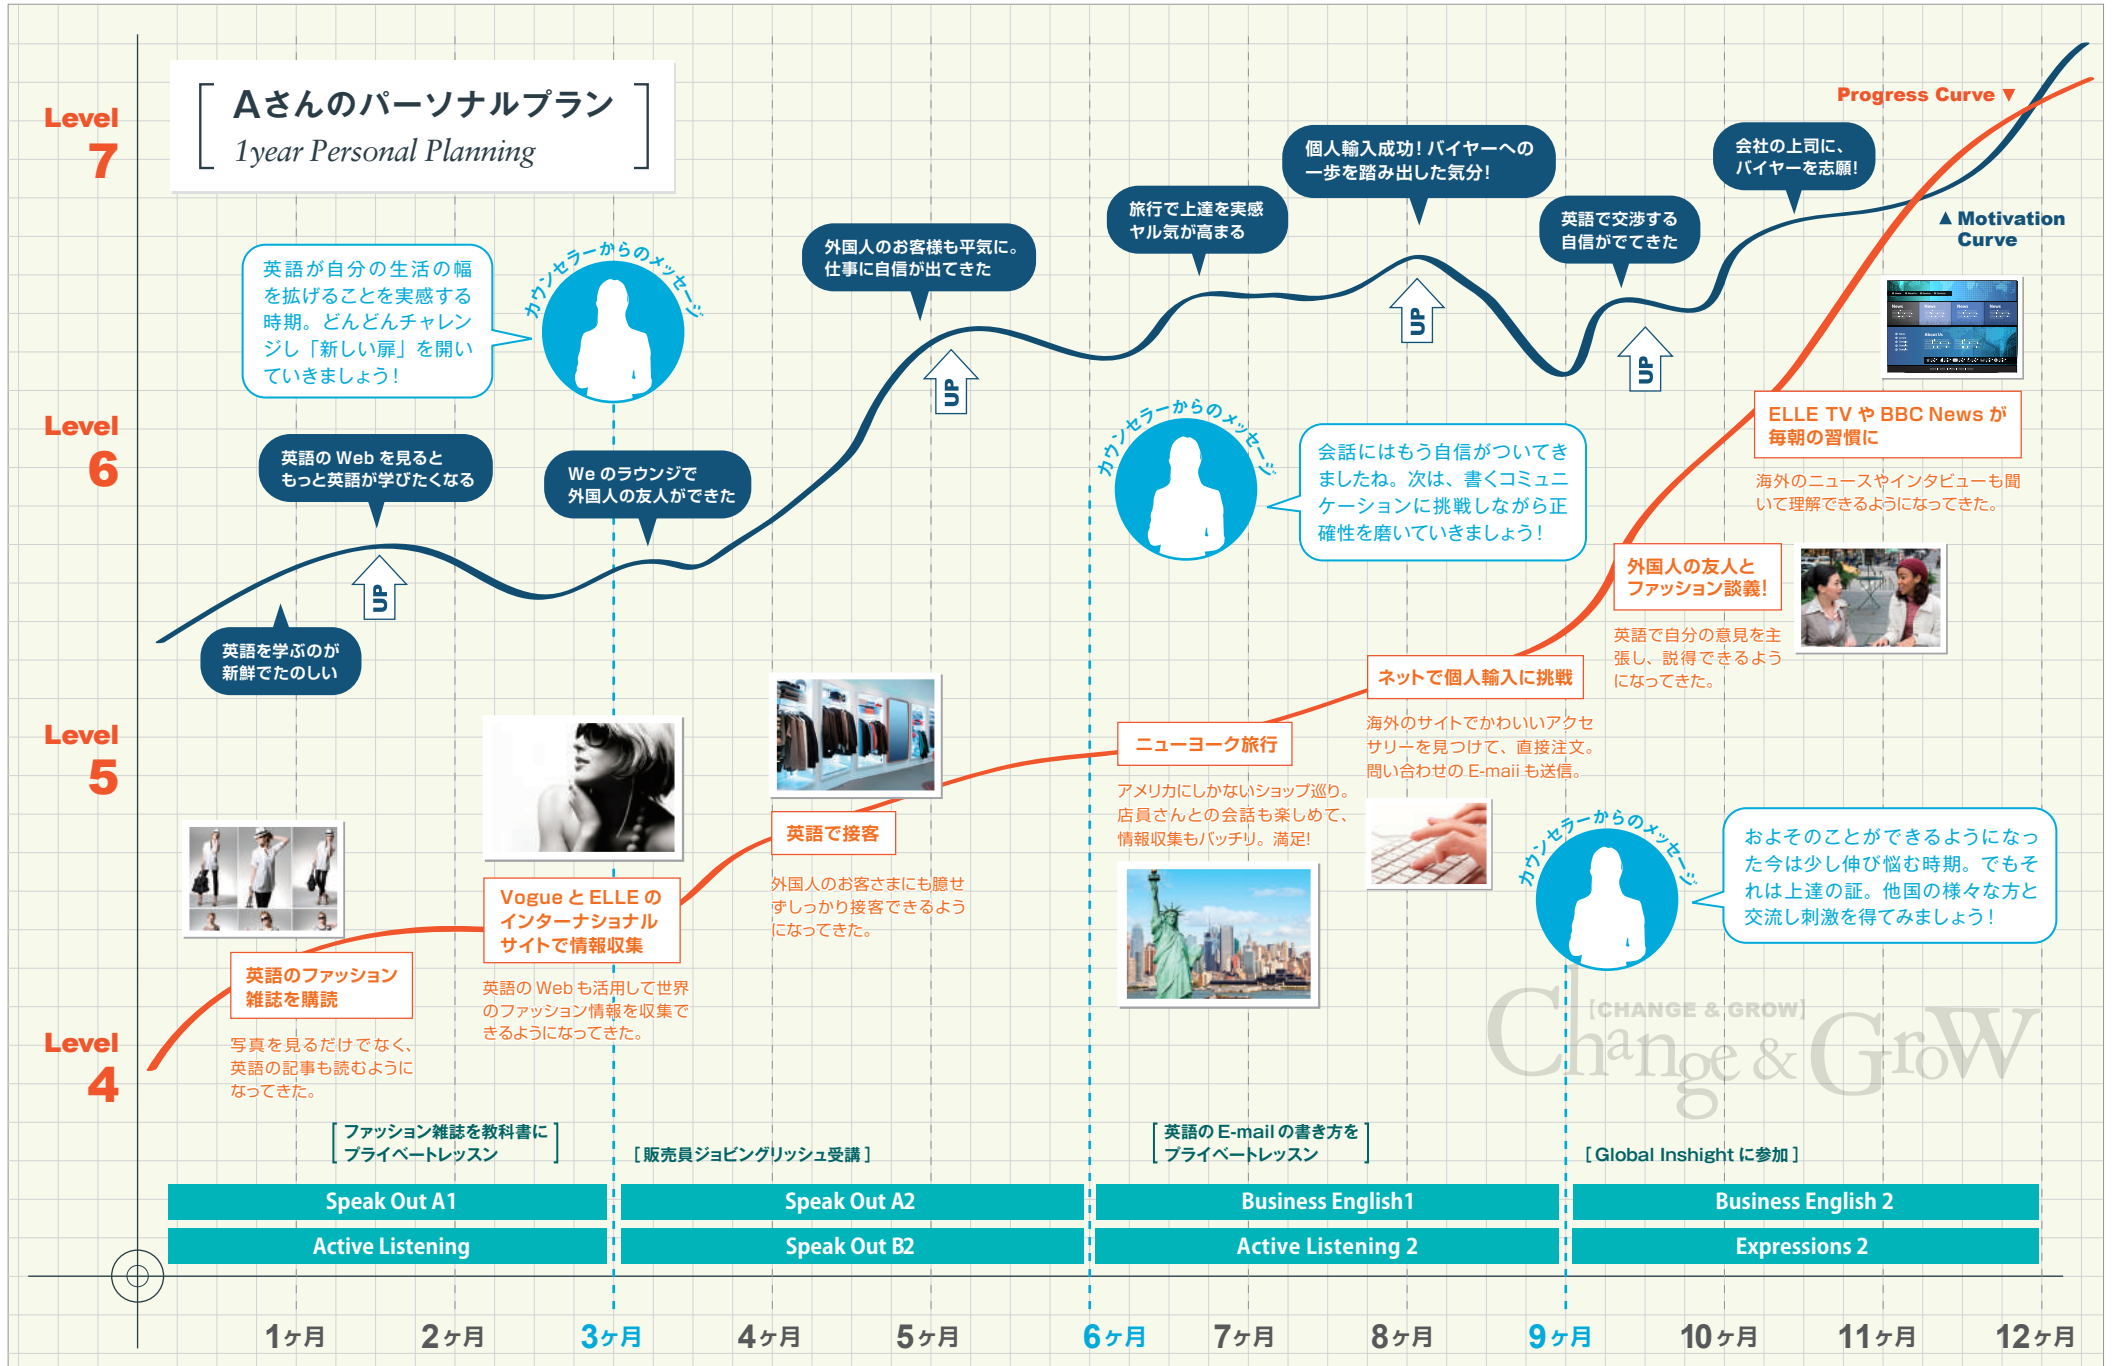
Aさんのパーソナルプラン
1year Personal Planning

Level 7

Level 6

Level 5

Level 4

英語が自分の生活の幅を拡げることを実感する時期。どんどんチャレンジし「新しい扉」を開いていきましょう！

カウンセラーからのメッセージ

英語の Web を見るともっと英語が学びたくなる

We のラウンジで外国人の友人ができた

英語を学ぶのが新鮮でたのしい

外国人のお客様も平気に。仕事に自信が出てきた

旅行で上達を実感ヤル気が高まる

個人輸入成功！バイヤーへの一歩を踏み出した気分！

英語で交渉する自信がでてきた

会社の上司に、バイヤーを志願！

Progress Curve ▼

▲ Motivation Curve

UP

カウンセラーからのメッセージ

会話にはもう自信がついてきましたね。次は、書くコミュニケーションに挑戦しながら正確性を磨いていきましょう！

ELLE TV や BBC News が毎朝の習慣に

海外のニュースやインタビューも聞いて理解できるようになってきた。

外国人の友人とファッション談義！

英語で自分の意見を主張し、説得できるようになってきた。

ネットで個人輸入に挑戦

海外のサイトでかわいいアクセサリーを見つけて、直接注文。問い合わせの E-mail も送信。

ニューヨーク旅行

アメリカにしかないショップ巡り。店員さんとの会話も楽しめて、情報収集もバッチリ。満足！

英語で接客

外国人のお客さまにも臆せずしっかり接客できるようになってきた。

Vogue と ELLE のインターナショナルサイトで情報収集

英語の Web も活用して世界のファッション情報を収集できるようになってきた。

英語のファッション雑誌を購読

写真を見るだけでなく、英語の記事も読むようになってきた。

カウンセラーからのメッセージ

およそのことができるようになった今は少し伸び悩む時期。でもそれは上達の証。他国の様々な方と交流し刺激を得てみましょう！

[CHANGE & GROW]
Change & Grow

[ファッション雑誌を教科書にプライベートレッスン]

[販売員ジョビングリッシュ受講]

[英語の E-mail の書き方をプライベートレッスン]

[Global Inshight に参加]

| Speak Out A1 | Speak Out A2 | Business English1 | Business English 2 |
|---|---|---|---|
| Active Listening | Speak Out B2 | Active Listening 2 | Expressions 2 |

1ヶ月 2ヶ月 3ヶ月 4ヶ月 5ヶ月 6ヶ月 7ヶ月 8ヶ月 9ヶ月 10ヶ月 11ヶ月 12ヶ月